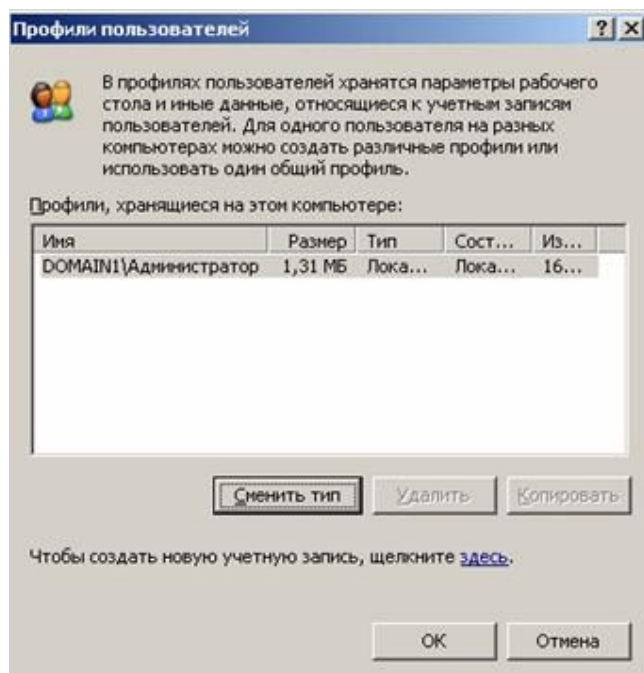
Профили пользователей

?

X

В профилях пользователей хранятся параметры рабочего стола и иные данные, относящиеся к учетным записям пользователей. Для одного пользователя на разных компьютерах можно создать различные профили или использовать один общий профиль.

Профили, хранящиеся на этом компьютере:

| Имя | Размер | Тип | Сост... | Из... |
|---|---|---|---|---|
| DOMAIN1\Администратор | 1,31 МБ | Лока... | Лока... | 16... |

Сменить тип

Удалить

Копировать

Чтобы создать новую учетную запись, щелкните здесь.

ОК

Отмена